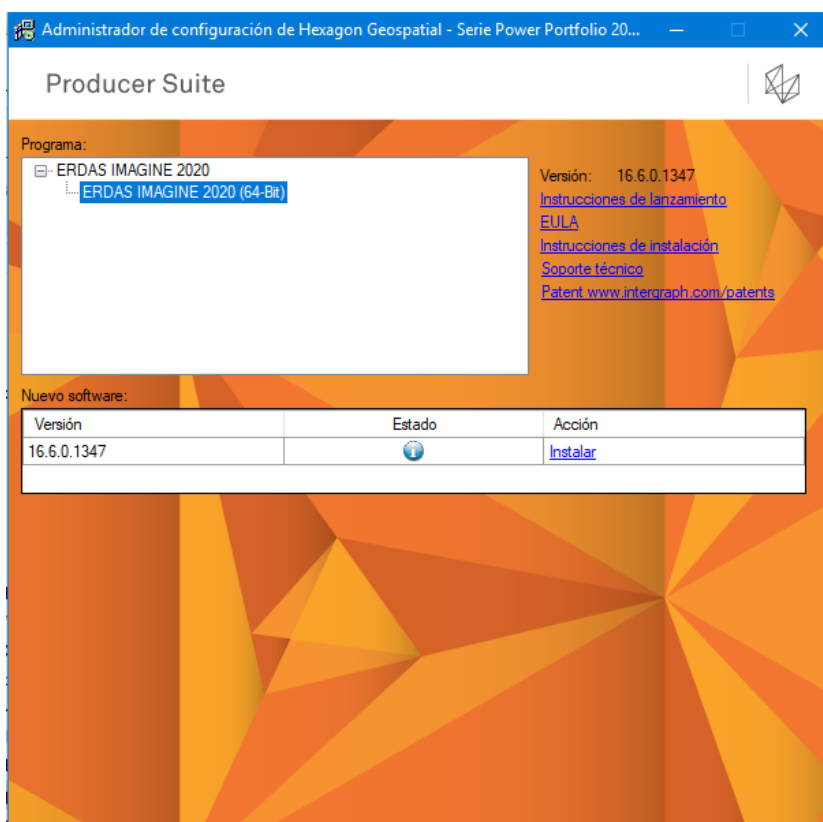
Administrador de configuración de Hexagon Geospatial - Serie Power Portfolio 20...

Producer Suite

Programa:

ERDAS IMAGINE 2020
ERDAS IMAGINE 2020 (64-Bit)

Versión: 16.6.0.1347
Instrucciones de lanzamiento
EULA
Instrucciones de instalación
Soporte técnico
Patent www.intergraph.com/patents

Nuevo software:

| Versión | Estado | Acción |
|---|---|---|
| 16.6.0.1347 | | Instalar |